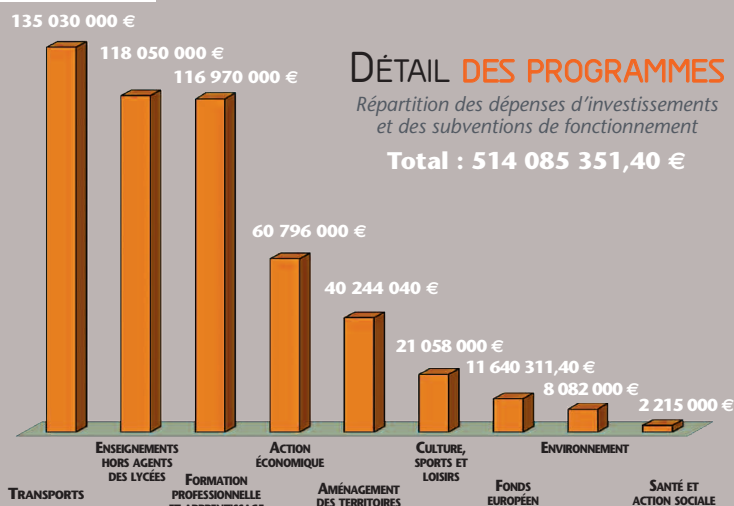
DÉTAIL DES PROGRAMMES

Répartition des dépenses d'investissements et des subventions de fonctionnement

Total : 514 085 351,40 €

135 030 000 €

118 050 000 €

116 970 000 €

60 796 000 €

40 244 040 €

21 058 000 €

11 640 311,40 €

8 082 000 €

2 215 000 €

TRANSPORTS

ENSEIGNEMENTS HORS AGENTS DES LYCÉES

FORMATION PROFESSIONNELLE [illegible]

ACTION ÉCONOMIQUE

AMÉNAGEMENT DES TERRITOIRES

CULTURE, SPORTS ET LOISIRS

FONDS EUROPÉEN

ENVIRONNEMENT

SANTÉ ET ACTION SOCIALE